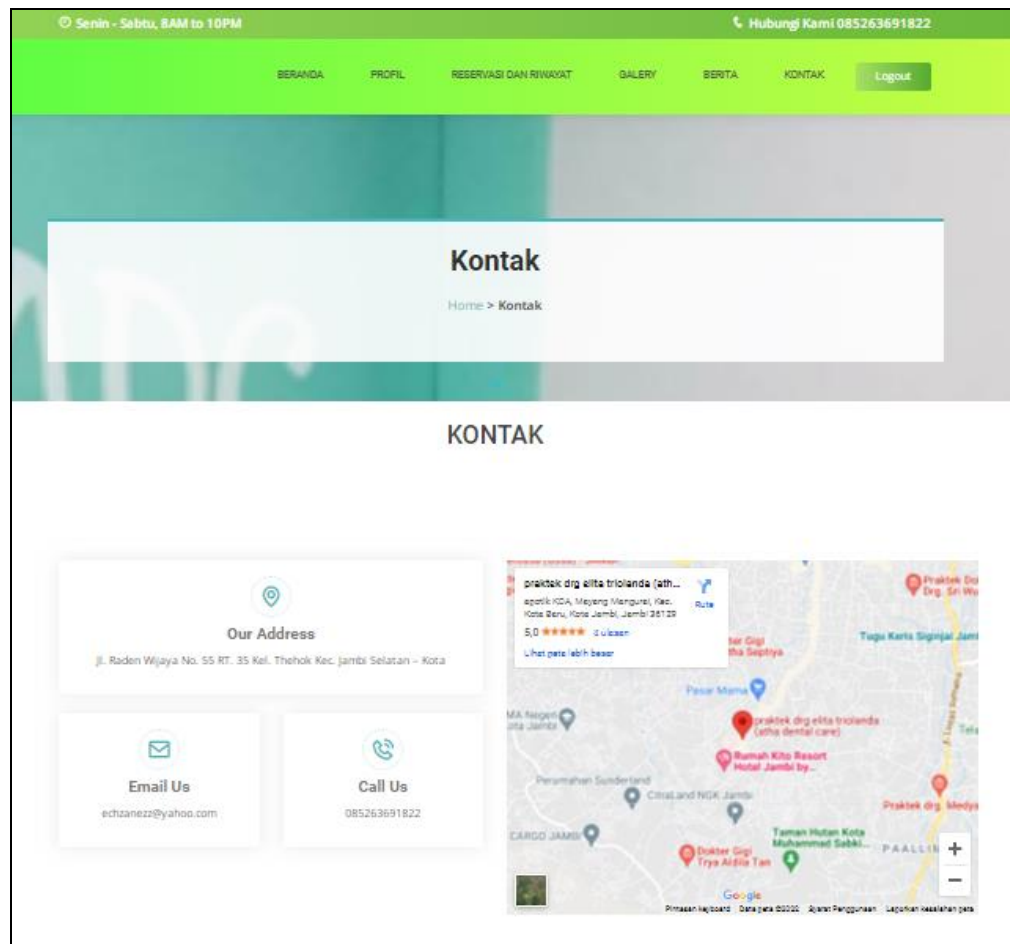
Senin - Sabtu, 8AM to 10PM

Hubungi Kami 085263691822

BERANDA PROFIL RESERVASI DAN RIWAYAT GALERY BERITA KONTAK Logout

Kontak

Home > Kontak

KONTAK

Our Address

Jl. Raden Wijaya No. 55 RT. 35 Kel. Thehok Kec. Jambi Selatan – Kota

Email Us

echzanezz@yahoo.com

Call Us

085263691822

praktek drg elita triolanda (ath...

apotik KDA, Mayang Mangurai, Kec. Kota Baru, Kota Jambi, Jambi 36129

Rute

5,0 ★★★★★ 2 ulasan

Lihat peta lebih besar

Praktek Dokter Drg. Sri Wu

Tugu Keris Siginjai Jambi

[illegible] Gigi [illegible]tha Septiya

Pasar Mama

MA Negeri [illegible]ota Jambi

praktek drg elita triolanda (atha dental care)

Rumah Kito Resort Hotel Jambi by...

Perumahan Sunderland

CitraLand NGK Jambi

Praktek drg. Medya

CARGO JAMBI

Taman Hutan Kota Muhammad Sabki...

PAALLI

Dokter Gigi Trya Aldila Tan

Google

Pintasan keyboard Data peta ©2020 Syarat Penggunaan Laporkan kesalahan peta